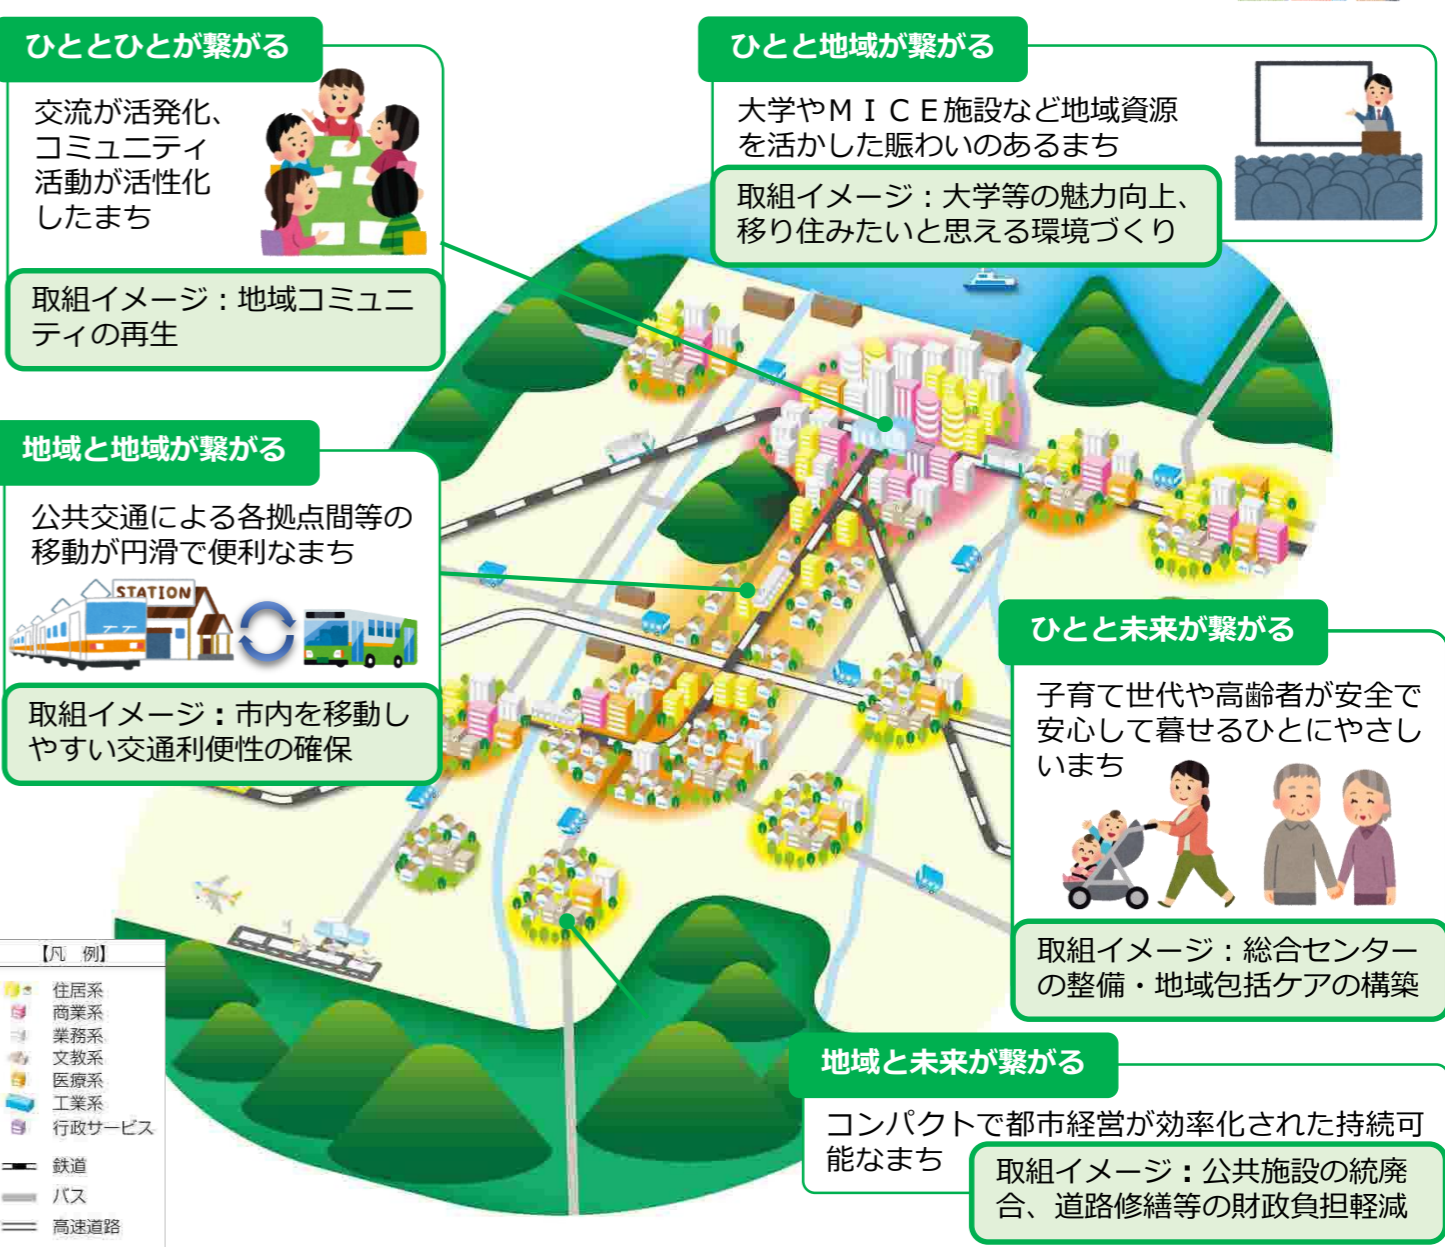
ひととひとが繋がる

交流が活発化、コミュニティ活動が活性化したまち

取組イメージ：地域コミュニティの再生

ひとと地域が繋がる

大学やＭＩＣＥ施設など地域資源を活かした賑わいのあるまち

取組イメージ：大学等の魅力向上、移り住みたいと思える環境づくり

地域と地域が繋がる

公共交通による各拠点間等の移動が円滑で便利なまち

STATION

取組イメージ：市内を移動しやすい交通利便性の確保

ひとと未来が繋がる

子育て世代や高齢者が安全で安心して暮せるひとにやさしいまち

取組イメージ：総合センターの整備・地域包括ケアの構築

地域と未来が繋がる

コンパクトで都市経営が効率化された持続可能なまち

取組イメージ：公共施設の統廃合、道路修繕等の財政負担軽減

【凡　例】
住居系
商業系
業務系
文教系
医療系
工業系
行政サービス
鉄道
バス
高速道路